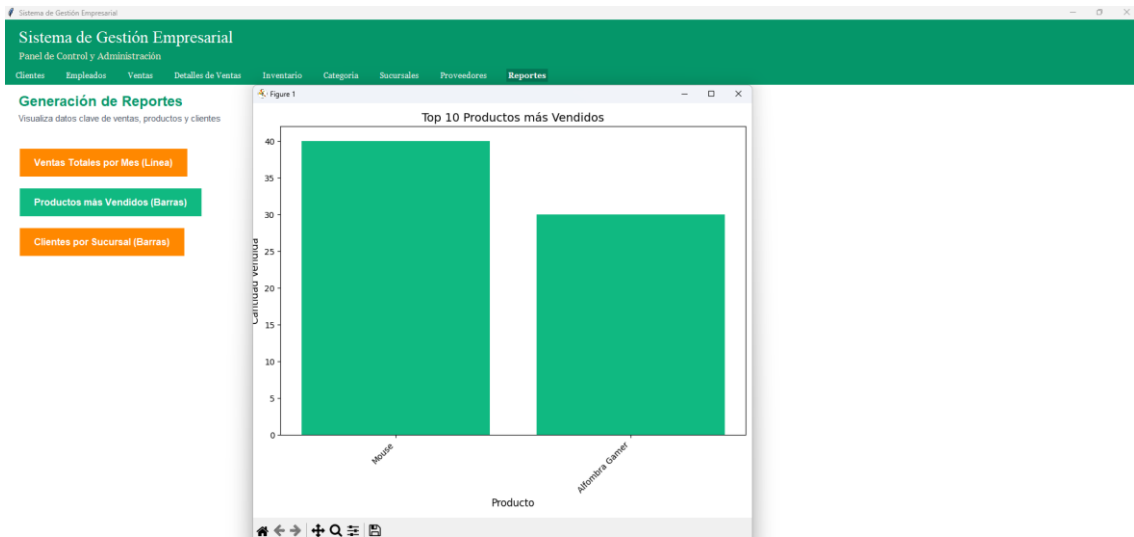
Sistema de Gestión Empresarial

Sistema de Gestión Empresarial
Panel de Control y Administración

Clientes Empleados Ventas Detalles de Ventas Inventario Categoría Sucursales Proveedores Reportes

Generación de Reportes
Visualiza datos clave de ventas, productos y clientes

Ventas Totales por Mes (Línea)

Productos más Vendidos (Barras)

Clientes por Sucursal (Barras)

Figure 1

Top 10 Productos más Vendidos

Cantidad Vendida

40
35
30
25
20
15
10
5
0

Mouse
Alfombra Gamer

Producto